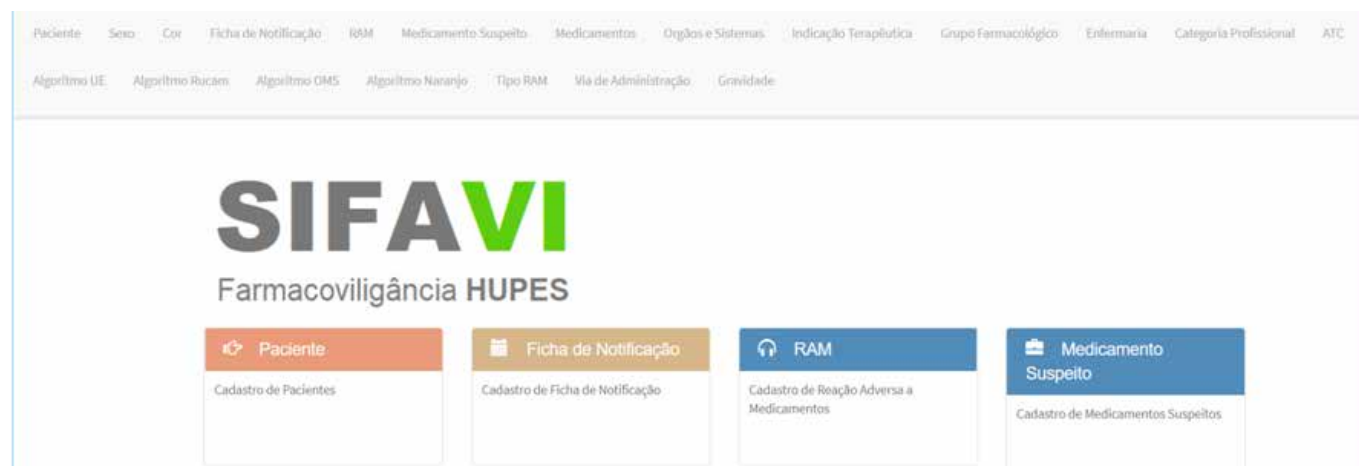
Paciente Sexo Cor Ficha de Notificação RAM Medicamento Suspeito Medicamentos Orgãos e Sistemas Indicação Terapêutica Grupo Farmacológico Enfermaria Categoria Profissional ATC Algoritmo UE Algoritmo Rucam Algoritmo OMS Algoritmo Naranjo Tipo RAM Via de Administração Gravidade

SIFAVI

Farmacoviligância HUPES

Paciente

Cadastro de Pacientes

Ficha de Notificação

Cadastro de Ficha de Notificação

RAM

Cadastro de Reação Adversa a Medicamentos

Medicamento Suspeito

Cadastro de Medicamentos Suspeitos